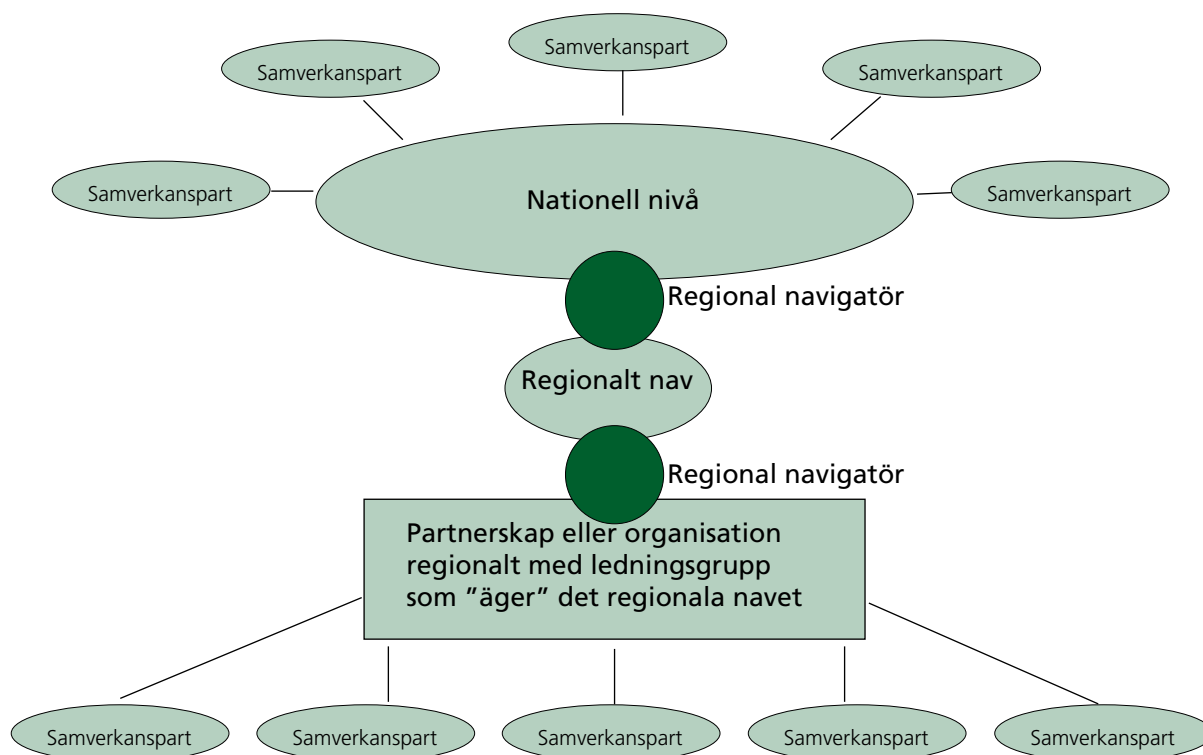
Samverkanspart

Samverkanspart

Samverkanspart

Samverkanspart

Nationell nivå

Samverkanspart

Regional navigatör

Regionalt nav

Regional navigatör

Partnerskap eller organisation regionalt med ledningsgrupp som "äger" det regionala navet

Samverkanspart

Samverkanspart

Samverkanspart

Samverkanspart

Samverkanspart